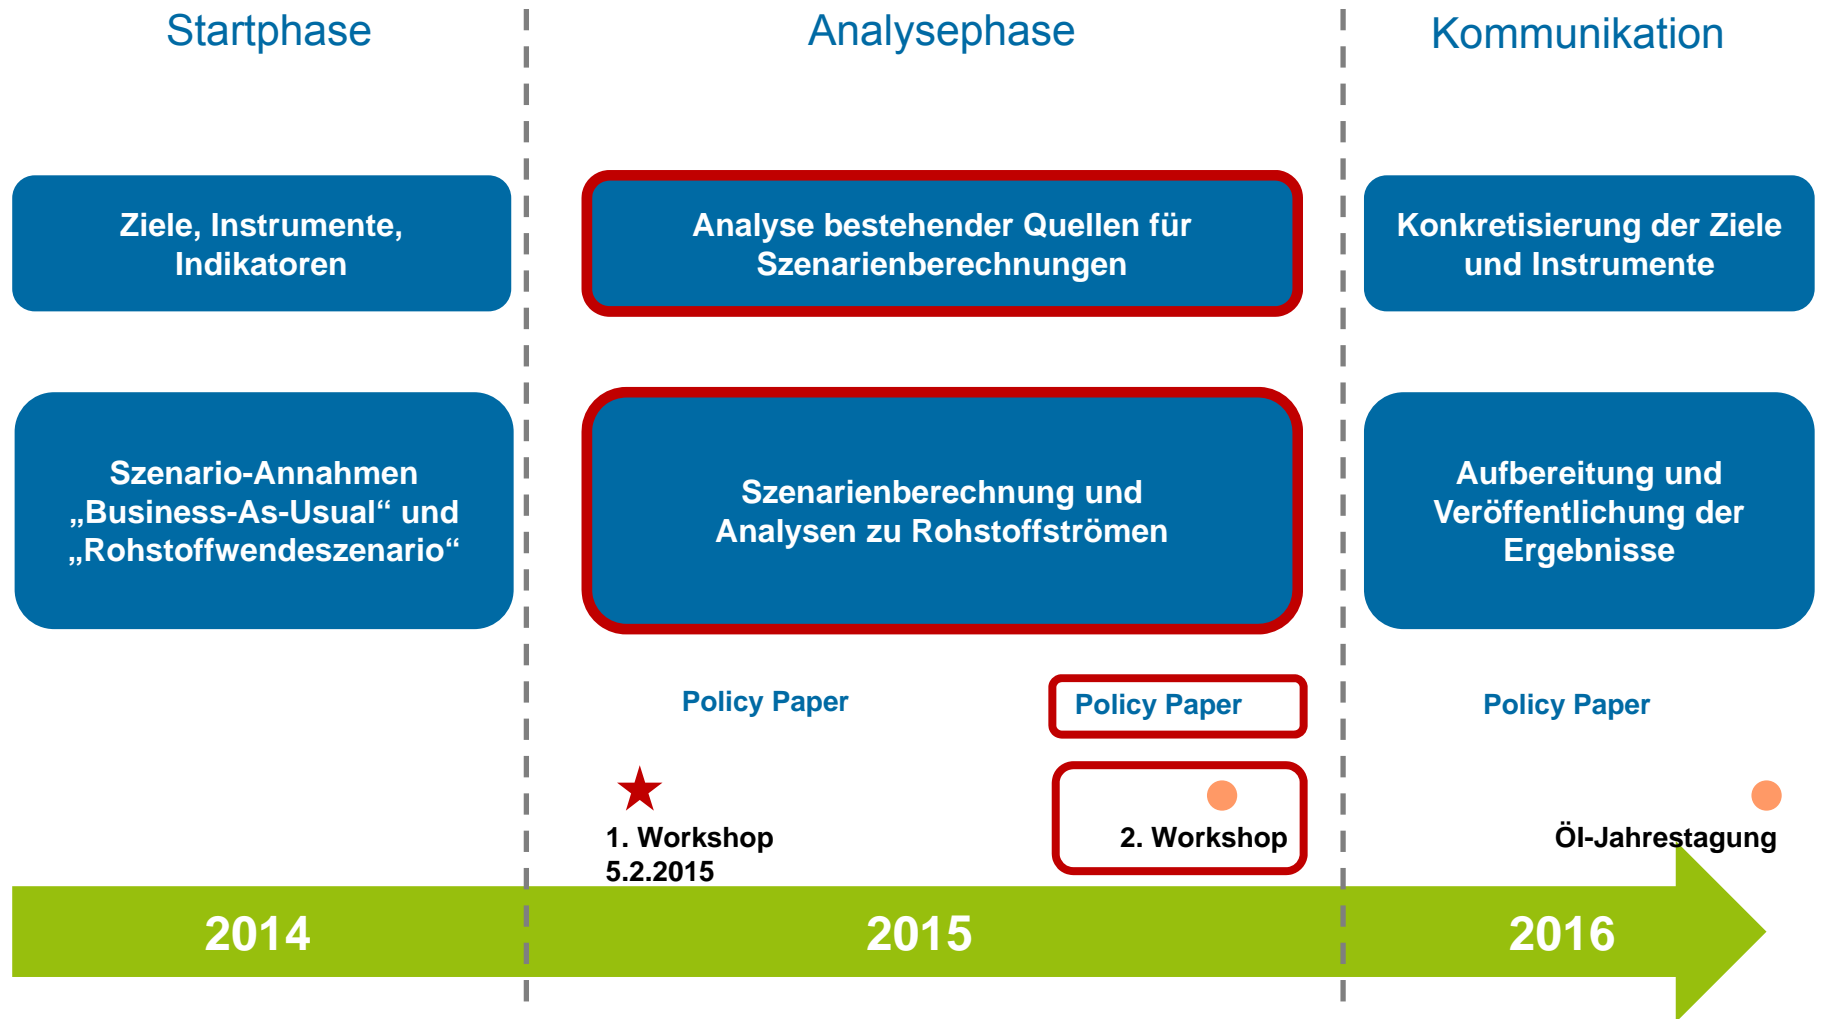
Startphase

Analysephase

Kommunikation

Ziele, Instrumente, Indikatoren

Analyse bestehender Quellen für Szenarienberechnungen

Konkretisierung der Ziele und Instrumente

Szenario-Annahmen „Business-As-Usual“ und „Rohstoffwendeszenario“

Szenarienberechnung und Analysen zu Rohstoffströmen

Aufbereitung und Veröffentlichung der Ergebnisse

Policy Paper

Policy Paper

Policy Paper

1. Workshop
5.2.2015

2. Workshop

Öl-Jahrestagung

2014

2015

2016